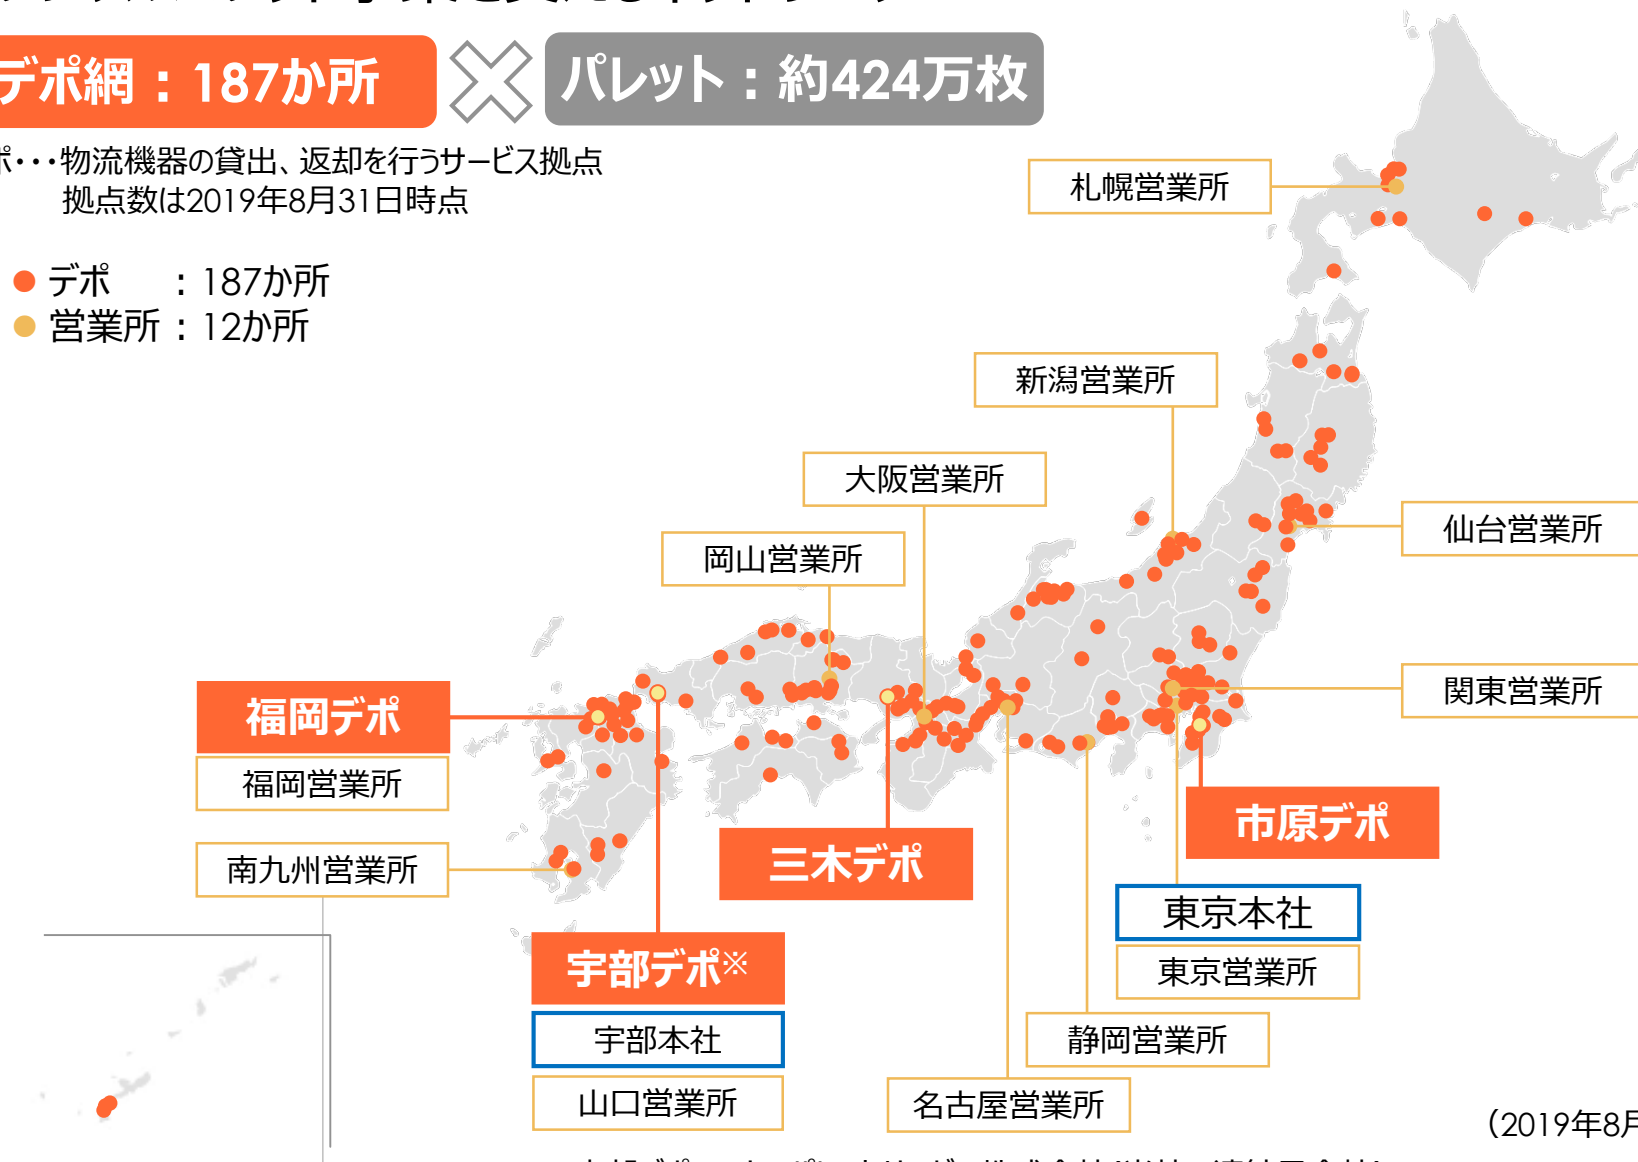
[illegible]

デポ網：187か所

パレット：約424万枚

ポ・・・物流機器の貸出、返却を行うサービス拠点
拠点数は2019年8月31日時点

● デポ　：187か所
● 営業所：12か所

札幌営業所

新潟営業所

大阪営業所

岡山営業所

仙台営業所

関東営業所

福岡デポ

福岡営業所

南九州営業所

三木デポ

市原デポ

東京本社

東京営業所

宇部デポ※

宇部本社

山口営業所

静岡営業所

名古屋営業所

(2019年8月

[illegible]